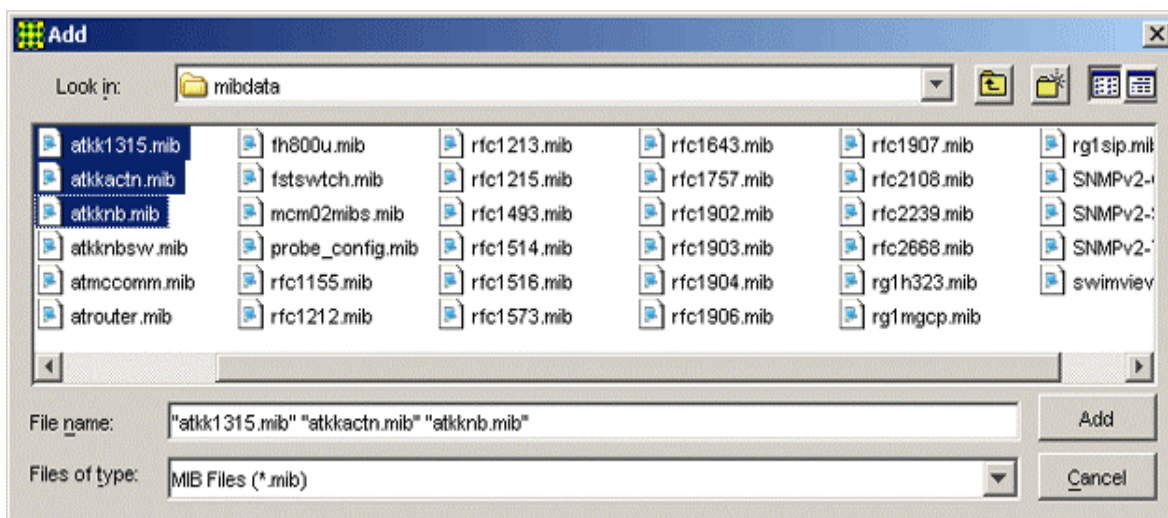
Add

Look in: mibdata

atkk1315.mib
atkkactn.mib
atkknb.mib
atkknbsw.mib
atmccomm.mib
atrouter.mib

fh800u.mib
fstswtch.mib
mcm02mibs.mib
probe_config.mib
rfc1155.mib
rfc1212.mib

rfc1213.mib
rfc1215.mib
rfc1493.mib
rfc1514.mib
rfc1516.mib
rfc1573.mib

rfc1643.mib
rfc1757.mib
rfc1902.mib
rfc1903.mib
rfc1904.mib
rfc1906.mib

rfc1907.mib
rfc2108.mib
rfc2239.mib
rfc2668.mib
rg1h323.mib
rg1mgcp.mib

rg1sip.mi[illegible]
SNMPv2-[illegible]
SNMPv2-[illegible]
SNMPv2-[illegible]
swimviev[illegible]

File name: "atkk1315.mib" "atkkactn.mib" "atkknb.mib"

Files of type: MIB Files (*.mib)

Add

Cancel